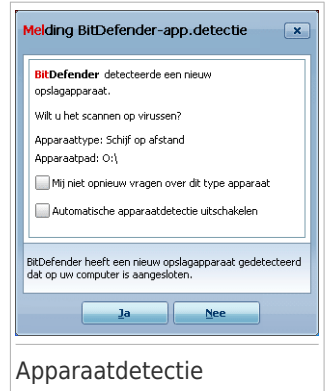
Melding BitDefender-app.detectie

BitDefender detecteerde een nieuw opslagapparaat.

Wilt u het scannen op virussen?

Apparaattype: Schijf op afstand
Apparaatpad: O:\

Mij niet opnieuw vragen over dit type apparaat

Automatische apparaatdetectie uitschakelen

BitDefender heeft een nieuw opslagapparaat gedetecteerd dat op uw computer is aangesloten.

Ja
Nee

Apparaatdetectie